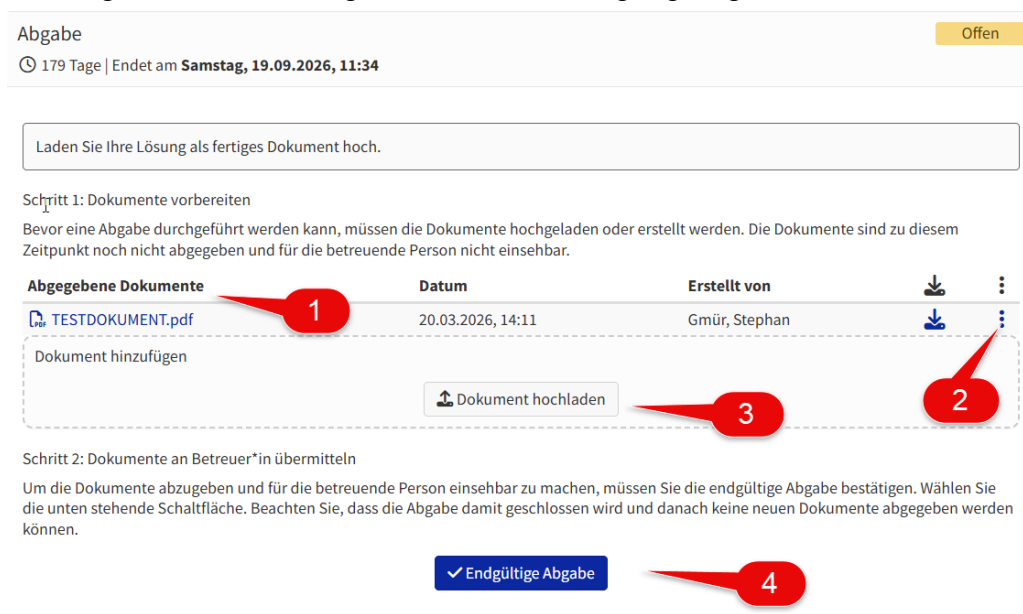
Abgabe

Offen

179 Tage | Endet am **Samstag, 19.09.2026, 11:34**

Laden Sie Ihre Lösung als fertiges Dokument hoch.

Schritt 1: Dokumente vorbereiten

Bevor eine Abgabe durchgeführt werden kann, müssen die Dokumente hochgeladen oder erstellt werden. Die Dokumente sind zu diesem Zeitpunkt noch nicht abgegeben und für die betreuende Person nicht einsehbar.

| Abgegebene Dokumente | Datum | Erstellt von | | |
|---|---|---|---|---|
| TESTDOKUMENT.pdf | 20.03.2026, 14:11 | Gmür, Stephan | | |

1

2

Dokument hinzufügen

Dokument hochladen

3

Schritt 2: Dokumente an Betreuer*in übermitteln

Um die Dokumente abzugeben und für die betreuende Person einsehbar zu machen, müssen Sie die endgültige Abgabe bestätigen. Wählen Sie die unten stehende Schaltfläche. Beachten Sie, dass die Abgabe damit geschlossen wird und danach keine neuen Dokumente abgegeben werden können.

Endgültige Abgabe

4